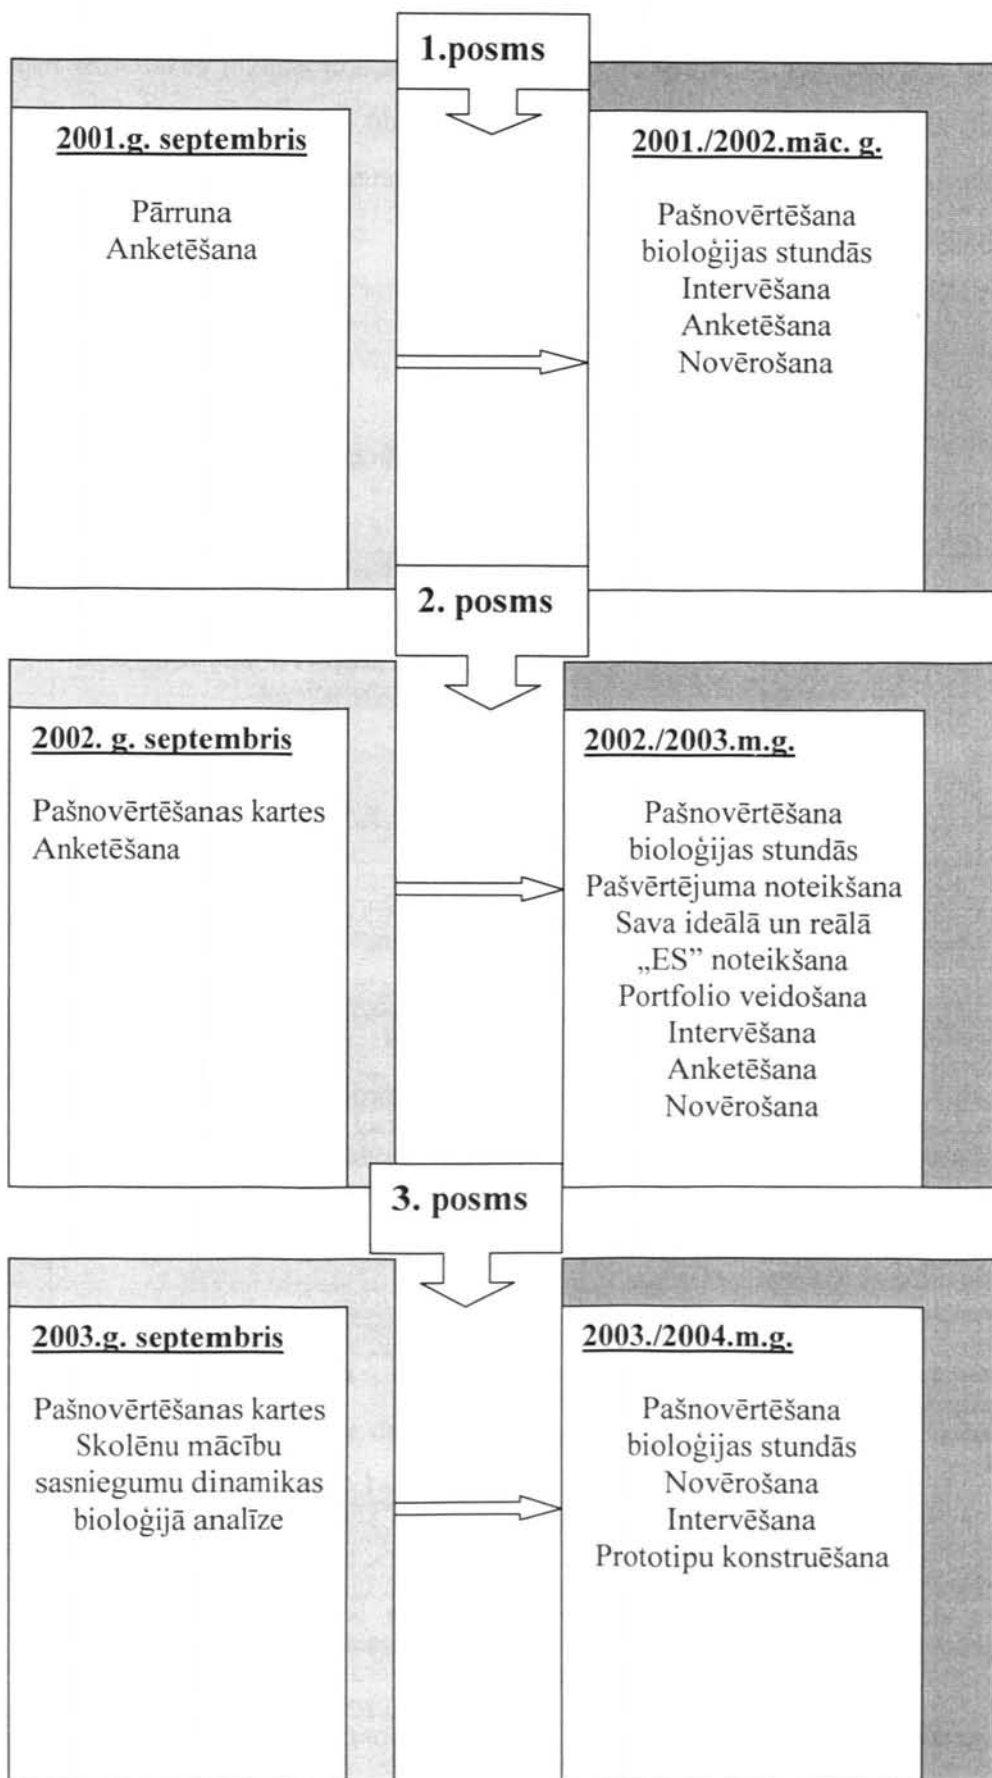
1.posms

2001.g. septembris

Pārruna
Anketēšana

2001./2002.māc. g.

Pašnovērtēšana
bioloģijas stundās
Intervēšana
Anketēšana
Novērošana

2. posms

2002. g. septembris

Pašnovērtēšanas kartes
Anketēšana

2002./2003.m.g.

Pašnovērtēšana
bioloģijas stundās
Pašvērtējuma noteikšana
Sava ideālā un reālā
„ES" noteikšana
Portfolio veidošana
Intervēšana
Anketēšana
Novērošana

3. posms

2003.g. septembris

Pašnovērtēšanas kartes
Skolēnu mācību
sasniegumu dinamikas
bioloģijā analīze

2003./2004.m.g.

Pašnovērtēšana
bioloģijas stundās
Novērošana
Intervēšana
Prototipu konstruēšana